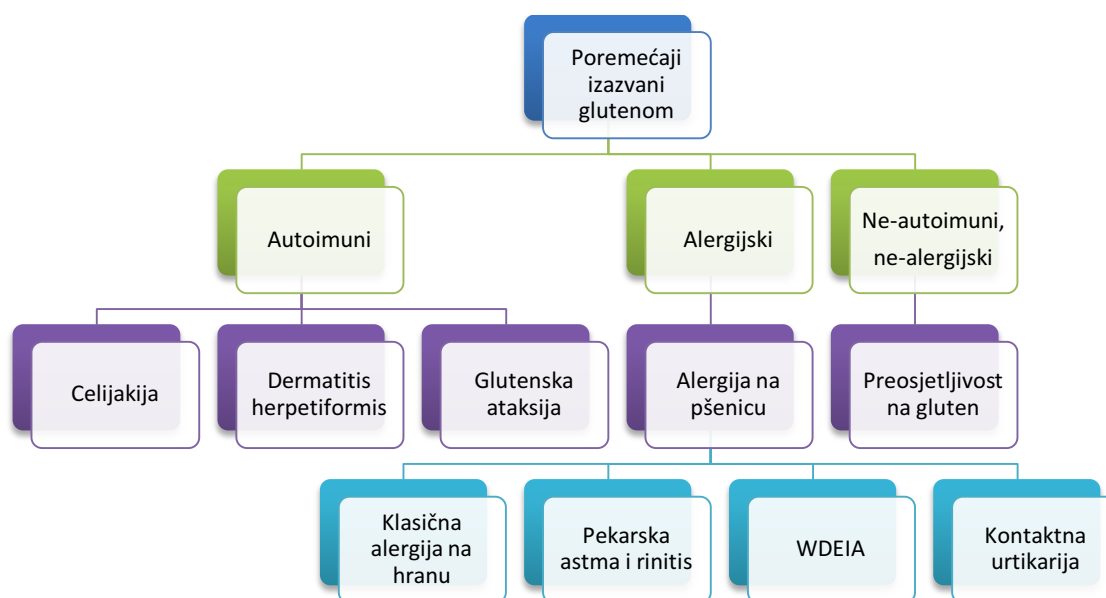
Poremećaji izazvani glutenom

Autoimuni

Alergijski

Ne-autoimuni, ne-alergijski

Celijakija

Dermatitis herpetiformis

Glutenska ataksija

Alergija na pšenicu

Preosjetljivost na gluten

Klasična alergija na hranu

Pekarska astma i rinitis

WDEIA

Kontaktna urtikarija